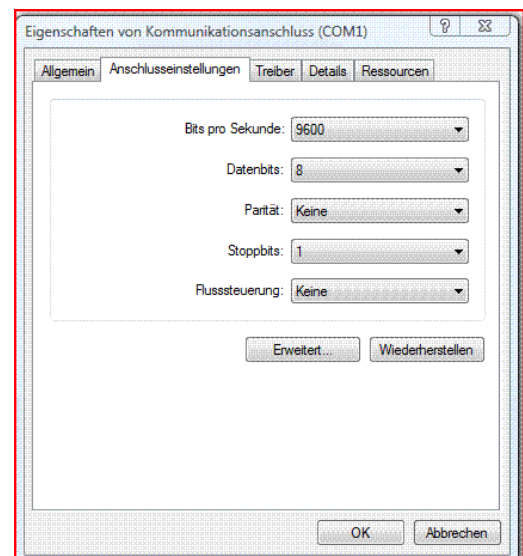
Eigenschaften von Kommunikationsanschluss (COM1)

?

Allgemein | Anschlusseinstellungen | Treiber | Details | Ressourcen

Bits pro Sekunde: 9600

Datenbits: 8

Parität: Keine

Stoppbits: 1

Flusssteuerung: Keine

Erweitert...

Wiederherstellen

OK

Abbrechen